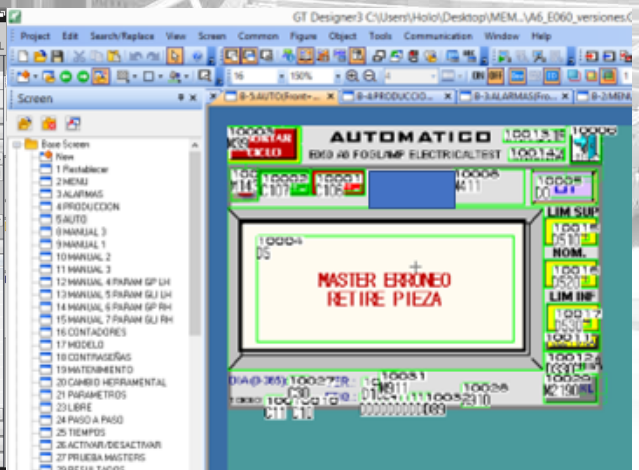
GT Designer3 C:\Users\Holo\Desktop\MEM...\A6_E060_versiones.C

Project Edit Search/Replace View Screen Common Figure Object Tools Communication Window Help

16 150%

Screen

B-5:AUTO(Front+... B-6:PRODUCCO... B-3:ALARMAS(Fro... B-2:MEN

Base Screen
New
1 Restablecer
2 MENU
3 ALARMAS
4 PRODUCCION
5 AUTO
8 MANUAL 3
9 MANUAL 1
10 MANUAL 2
11 MANUAL 3
12 MANUAL 4 PARAM GP LH
13 MANUAL 5 PARAM GLI LH
14 MANUAL 6 PARAM GP RH
15 MANUAL 7 PARAM GLI RH
16 CONTADORES
17 MODELO
18 CONTRASEÑAS
19 MATENIMIENTO
20 CAMBIO HERRAMENTAL
21 PARAMETROS
23 LIBRE
24 PASO A PASO
25 TIEMPOS
26 ACTIVAR/DESACTIVAR
27 PRUEBA MASTERS

10000 ACTIVAR CICLO
AUTOMATICO
E060 A6 FOGL/MF ELECTRICALTEST
10013 10014 10006
10002 C107 10001 C106 M145 10005 M411
10008 D0
LIM SUP 10015 D510
NOM. 10016 D520
LIM INF 10017 D530
10004 D5
MASTER ERRONEO
RETIRE PIEZA
10011 10012 D3910
DIA@365 10027 10031 M811 10028 2110 C80 C11 C10 10032 DDDDDDDDDD89 M2190